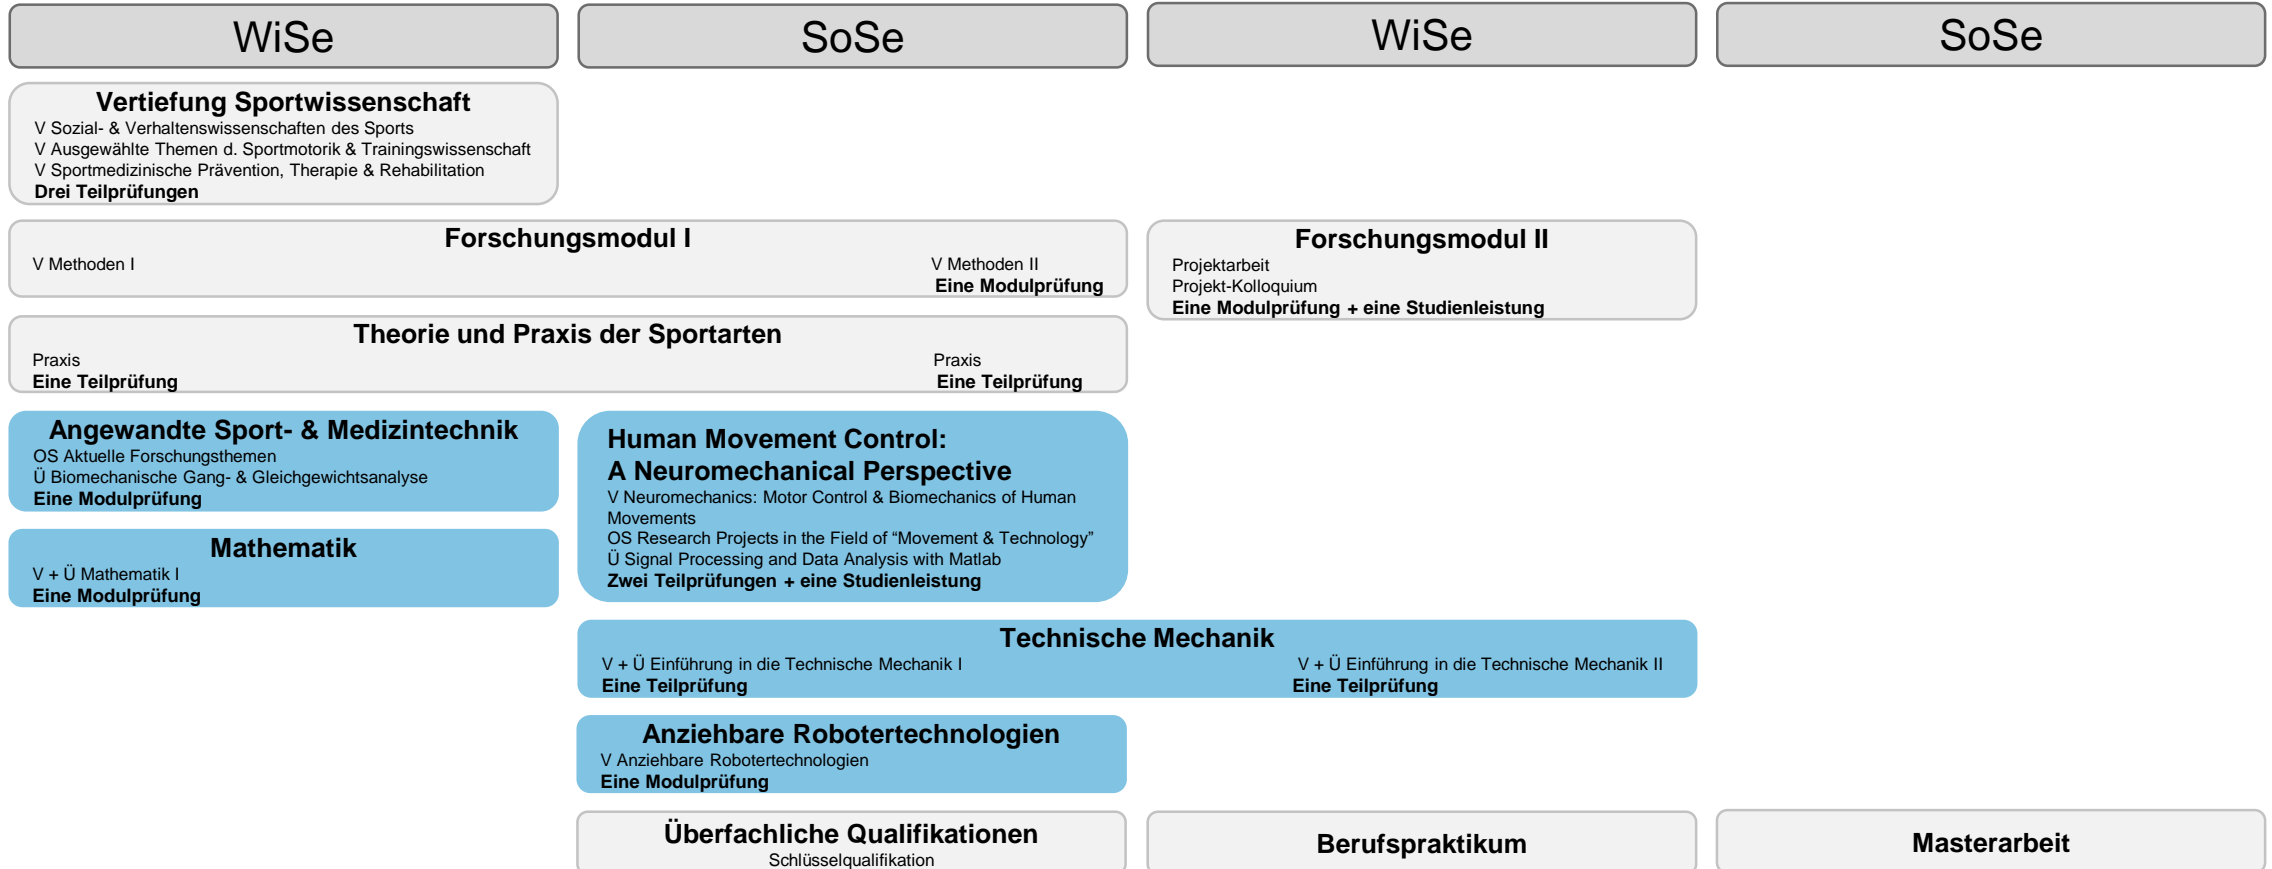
WiSe

SoSe

WiSe

SoSe

Vertiefung Sportwissenschaft
V Sozial- & Verhaltenswissenschaften des Sports
V Ausgewählte Themen d. Sportmotorik & Trainingswissenschaft
V Sportmedizinische Prävention, Therapie & Rehabilitation
Drei Teilprüfungen

Forschungsmodul I
V Methoden I
V Methoden II
Eine Modulprüfung

Forschungsmodul II
Projektarbeit
Projekt-Kolloquium
Eine Modulprüfung + eine Studienleistung

Theorie und Praxis der Sportarten
Praxis
Eine Teilprüfung
Praxis
Eine Teilprüfung

Angewandte Sport- & Medizintechnik
OS Aktuelle Forschungsthemen
Ü Biomechanische Gang- & Gleichgewichtsanalyse
Eine Modulprüfung

Human Movement Control:
A Neuromechanical Perspective
V Neuromechanics: Motor Control & Biomechanics of Human Movements
OS Research Projects in the Field of “Movement & Technology”
Ü Signal Processing and Data Analysis with Matlab
Zwei Teilprüfungen + eine Studienleistung

Mathematik
V + Ü Mathematik I
Eine Modulprüfung

Technische Mechanik
V + Ü Einführung in die Technische Mechanik I
Eine Teilprüfung
V + Ü Einführung in die Technische Mechanik II
Eine Teilprüfung

Anziehbare Robotertechnologien
V Anziehbare Robotertechnologien
Eine Modulprüfung

Überfachliche Qualifikationen
Schlüsselqualifikation

Berufspraktikum

Masterarbeit